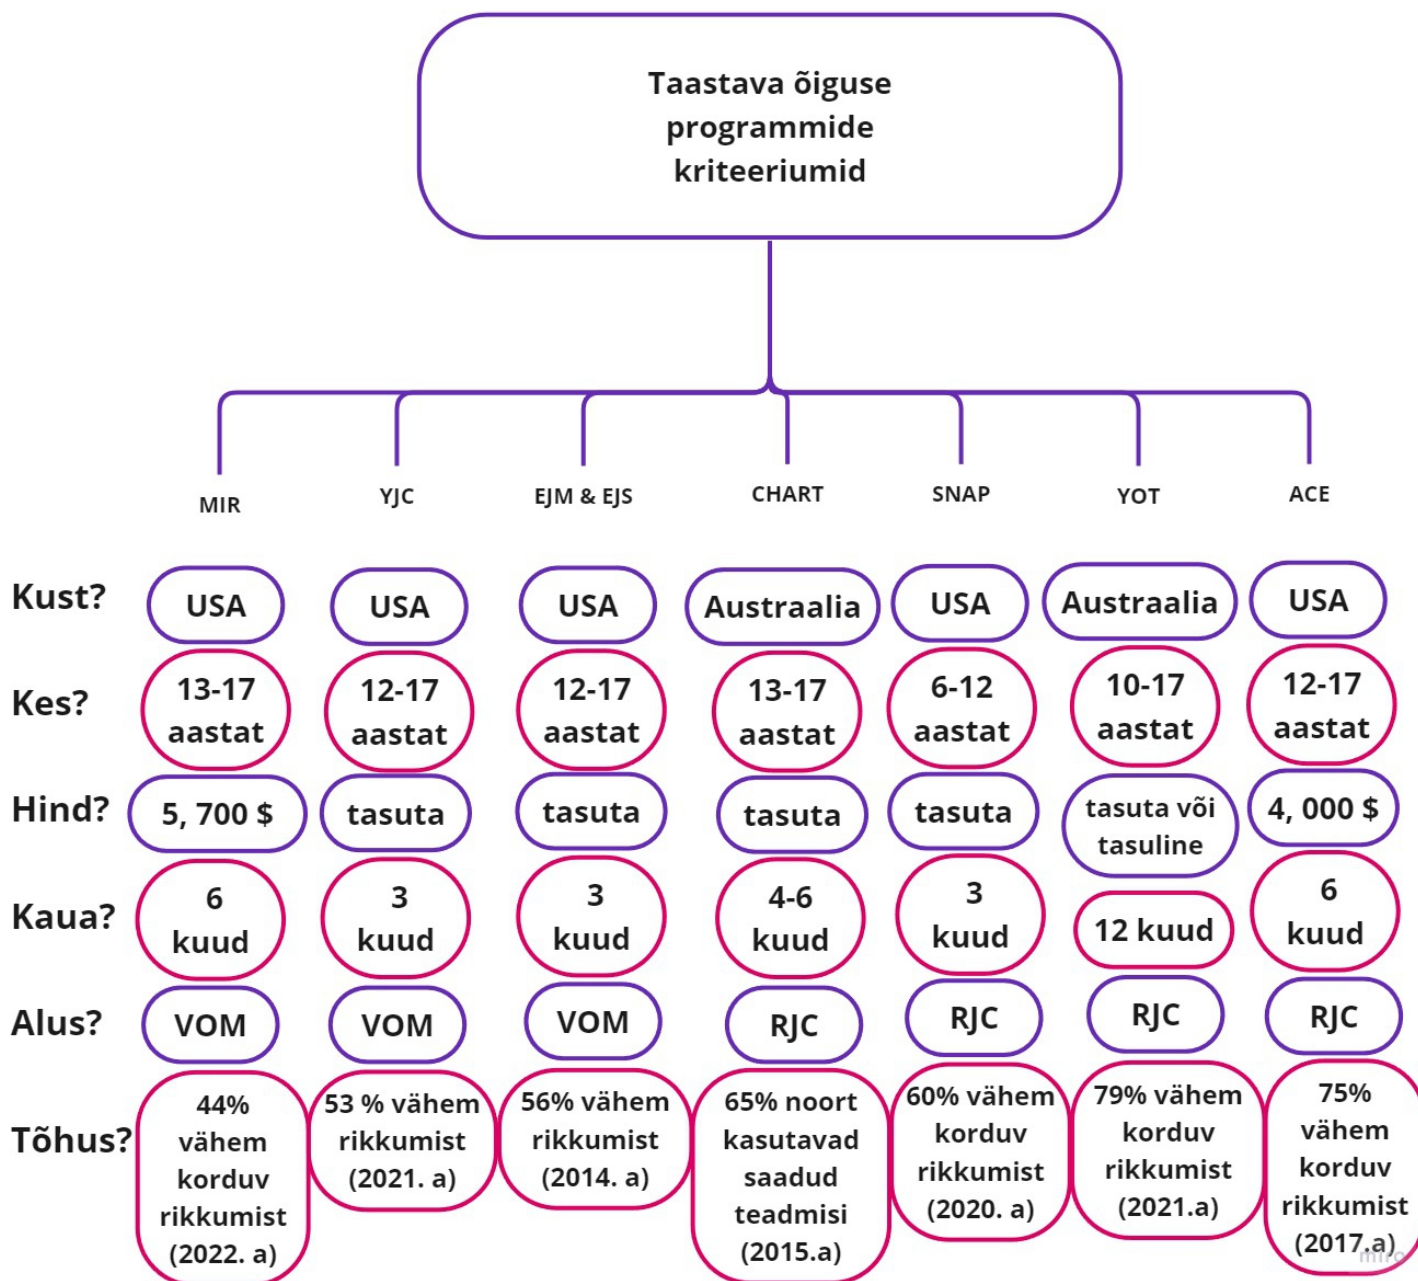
Taastava õiguse programmide kriteeriumid

|  | MIR | YJC | EJM & EJS | CHART | SNAP | YOT | ACE |
|---|---|---|---|---|---|---|---|
| Kust? | USA | USA | USA | Austraalia | USA | Austraalia | USA |
| Kes? | 13-17 aastat | 12-17 aastat | 12-17 aastat | 13-17 aastat | 6-12 aastat | 10-17 aastat | 12-17 aastat |
| Hind? | 5, 700 $ | tasuta | tasuta | tasuta | tasuta | tasuta või tasuline | 4, 000 $ |
| Kaua? | 6 kuud | 3 kuud | 3 kuud | 4-6 kuud | 3 kuud | 12 kuud | 6 kuud |
| Alus? | VOM | VOM | VOM | RJC | RJC | RJC | RJC |
| Tõhus? | 44% vähem korduv rikkumist (2022. a) | 53 % vähem rikkumist (2021. a) | 56% vähem rikkumist (2014. a) | 65% noort kasutavad saadud teadmisi (2015.a) | 60% vähem korduv rikkumist (2020. a) | 79% vähem korduv rikkumist (2021.a) | 75% vähem korduv rikkumist (2017.a) |

miro